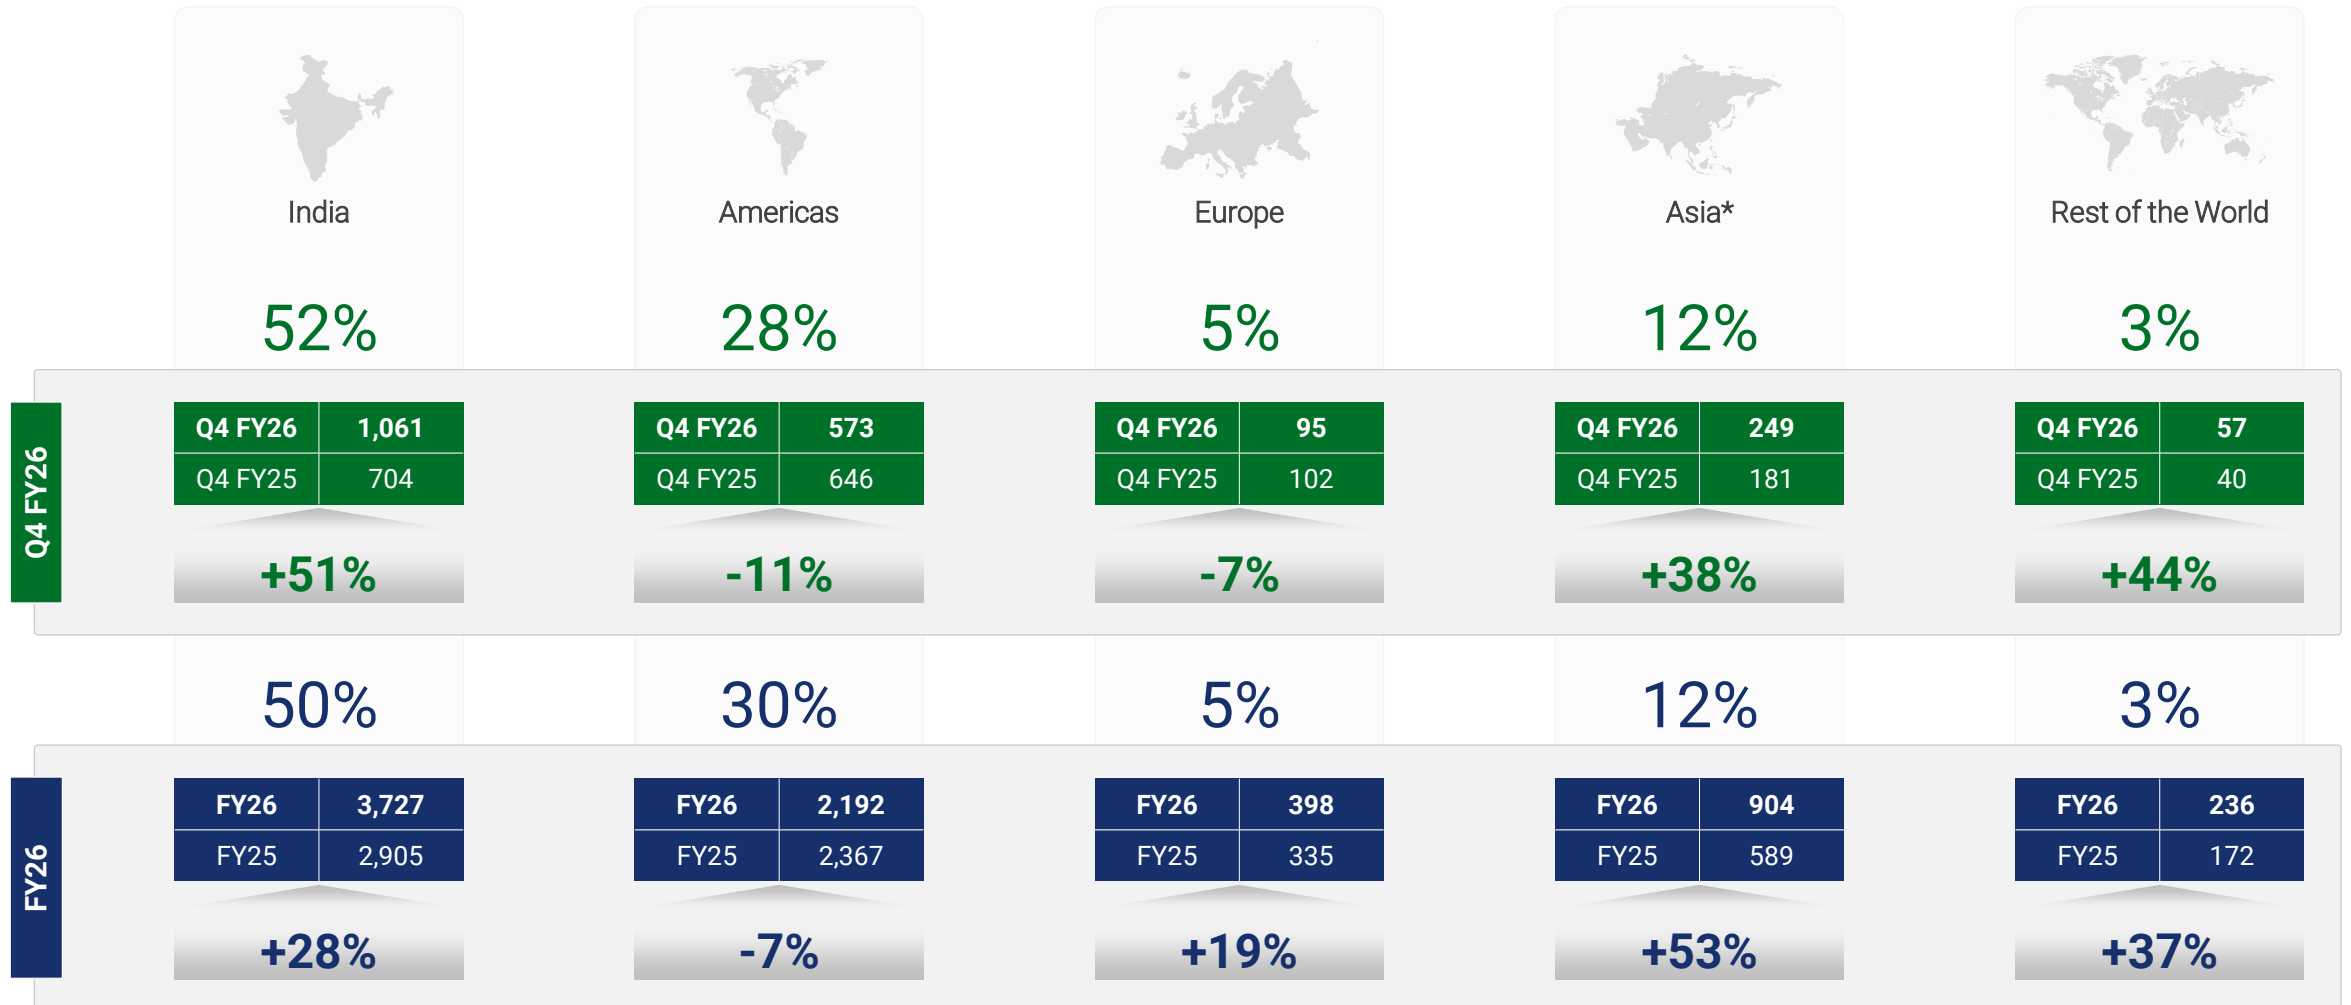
India

Americas

Europe

Asia*

Rest of the World

52%

28%

5%

12%

3%

Q4 FY26

| Q4 FY26 | 1,061 |
|---|---|
| Q4 FY25 | 704 |

+51%

| Q4 FY26 | 573 |
|---|---|
| Q4 FY25 | 646 |

-11%

| Q4 FY26 | 95 |
|---|---|
| Q4 FY25 | 102 |

-7%

| Q4 FY26 | 249 |
|---|---|
| Q4 FY25 | 181 |

+38%

| Q4 FY26 | 57 |
|---|---|
| Q4 FY25 | 40 |

+44%

50%

30%

5%

12%

3%

FY26

| FY26 | 3,727 |
|---|---|
| FY25 | 2,905 |

+28%

| FY26 | 2,192 |
|---|---|
| FY25 | 2,367 |

-7%

| FY26 | 398 |
|---|---|
| FY25 | 335 |

+19%

| FY26 | 904 |
|---|---|
| FY25 | 589 |

+53%

| FY26 | 236 |
|---|---|
| FY25 | 172 |

+37%